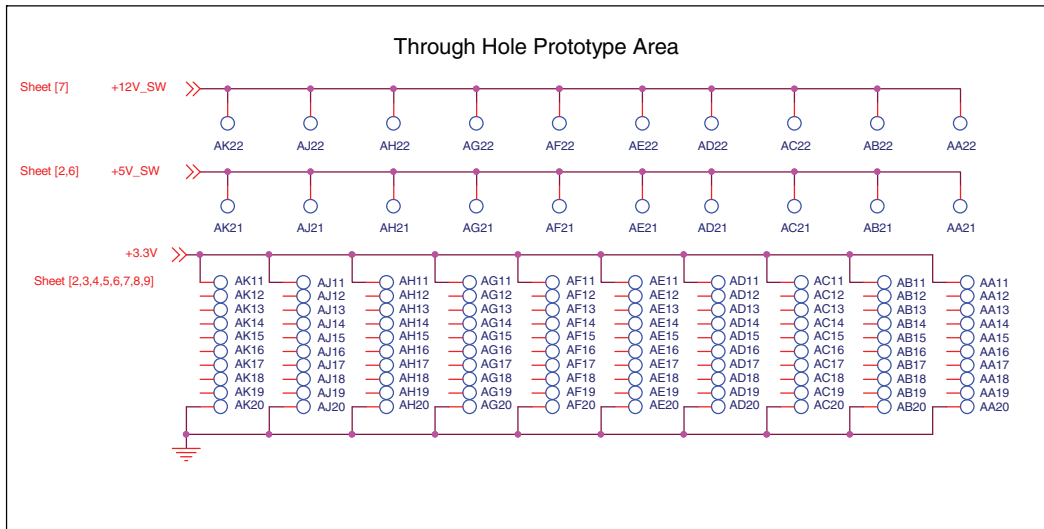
Through Hole Prototype Area

Sheet [7] +12V_SW

AK22 AJ22 AH22 AG22 AF22 AE22 AD22 AC22 AB22 AA22

Sheet [2,6] +5V_SW

AK21 AJ21 AH21 AG21 AF21 AE21 AD21 AC21 AB21 AA21

+3.3V

Sheet [2,3,4,5,6,7,8,9]

AK11 AK12 AK13 AK14 AK15 AK16 AK17 AK18 AK19 AK20

AJ11 AJ12 AJ13 AJ14 AJ15 AJ16 AJ17 AJ18 AJ19 AJ20

AH11 AH12 AH13 AH14 AH15 AH16 AH17 AH18 AH19 AH20

AG11 AG12 AG13 AG14 AG15 AG16 AG17 AG18 AG19 AG20

AF11 AF12 AF13 AF14 AF15 AF16 AF17 AF18 AF19 AF20

AE11 AE12 AE13 AE14 AE15 AE16 AE17 AE18 AE19 AE20

AD11 AD12 AD13 AD14 AD15 AD16 AD17 AD18 AD19 AD20

AC11 AC12 AC13 AC14 AC15 AC16 AC17 AC18 AC19 AC20

AB11 AB12 AB13 AB14 AB15 AB16 AB17 AB18 AB19 AB20

AA11 AA12 AA13 AA14 AA15 AA16 AA17 AA18 AA19 AA20